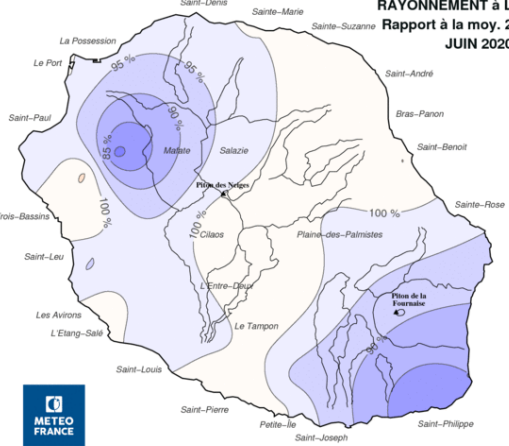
RAYONNEMENT à L
Rapport à la moy. 2
JUIN 2020

Saint-Denis
Sainte-Marie
Sainte-Suzanne
La Possession
Le Port
95 %
95 %
Saint-André
Bras-Panon
Saint-Paul
90
85 %
Mafate
Salazie
Saint-Benoit
Piton des Neiges
Trois-Bassins
100 %
100 %
100 %
Sainte-Rose
Cilaos
Plaine-des-Palmistes
Saint-Leu
L'Entre-Deux
Piton de la Fournaise
Les Avirons
L'Etang-Salé
Le Tampon
95 %
Saint-Louis
METEO FRANCE
Saint-Pierre
Petite-Île
Saint-Joseph
Saint-Philippe